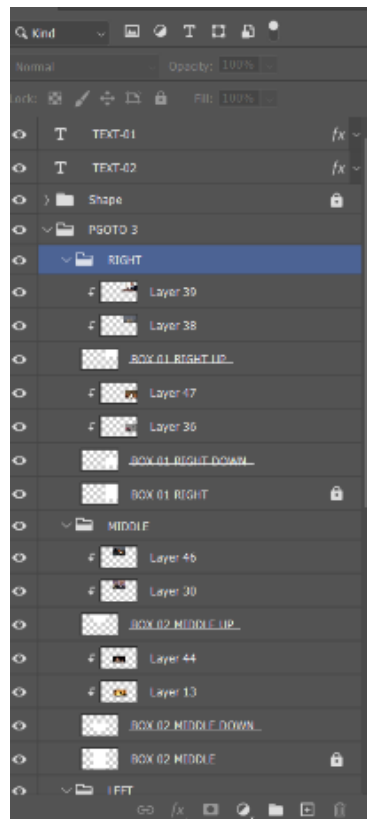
Kind
Normal Opacity: 100%
Lock: Fill: 100%
T TEXT-01 fx
T TEXT-02 fx
Shape
PGOTO 3
RIGHT
Layer 39
Layer 38
BOX 01 RIGHT UP
Layer 47
Layer 36
BOX 01 RIGHT DOWN
BOX 01 RIGHT
MIDDLE
Layer 46
Layer 30
BOX 02 MIDDLE UP
Layer 44
Layer 13
BOX 02 MIDDLE DOWN
BOX 02 MIDDLE
LEFT
fx